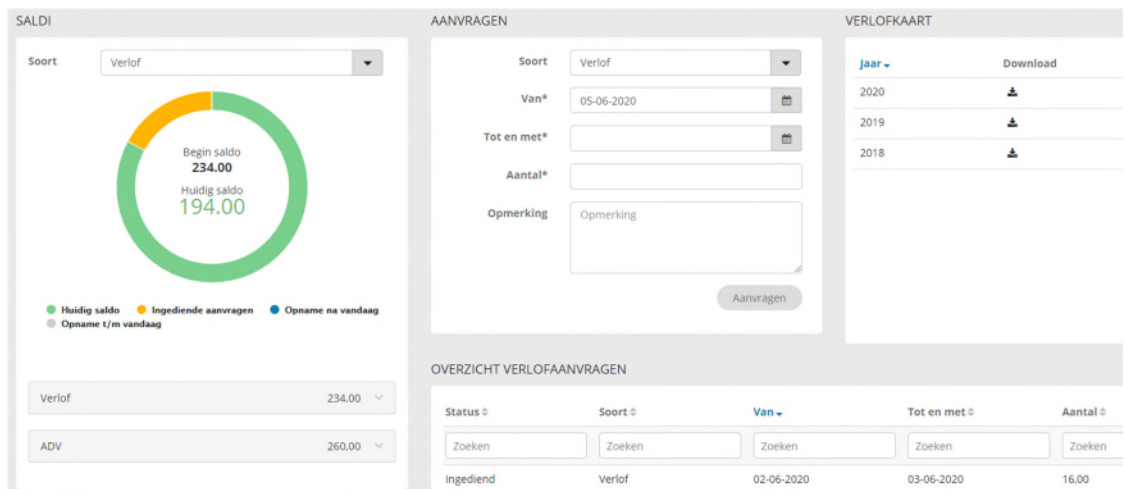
SALDI

Soort
Verlof

Begin saldo
234.00
Huidig saldo
194.00

Huidig saldo
Ingediende aanvragen
Opname na vandaag
Opname t/m vandaag

Verlof 234,00

ADV 260,00

AANVRAGEN

Soort
Verlof

Van*
05-06-2020

Tot en met*

Aantal*

Opmerking
Opmerking

Aanvragen

VERLOFKAART

| Jaar | Download |
|---|---|
| 2020 | |
| 2019 | |
| 2018 | |

OVERZICHT VERLOFAANVRAGEN

| Status | Soort | Van | Tot en met | Aantal |
|---|---|---|---|---|
| Zoeken | Zoeken | Zoeken | Zoeken | Zoeken |
| Ingediend | Verlof | 02-06-2020 | 03-06-2020 | 16,00 |